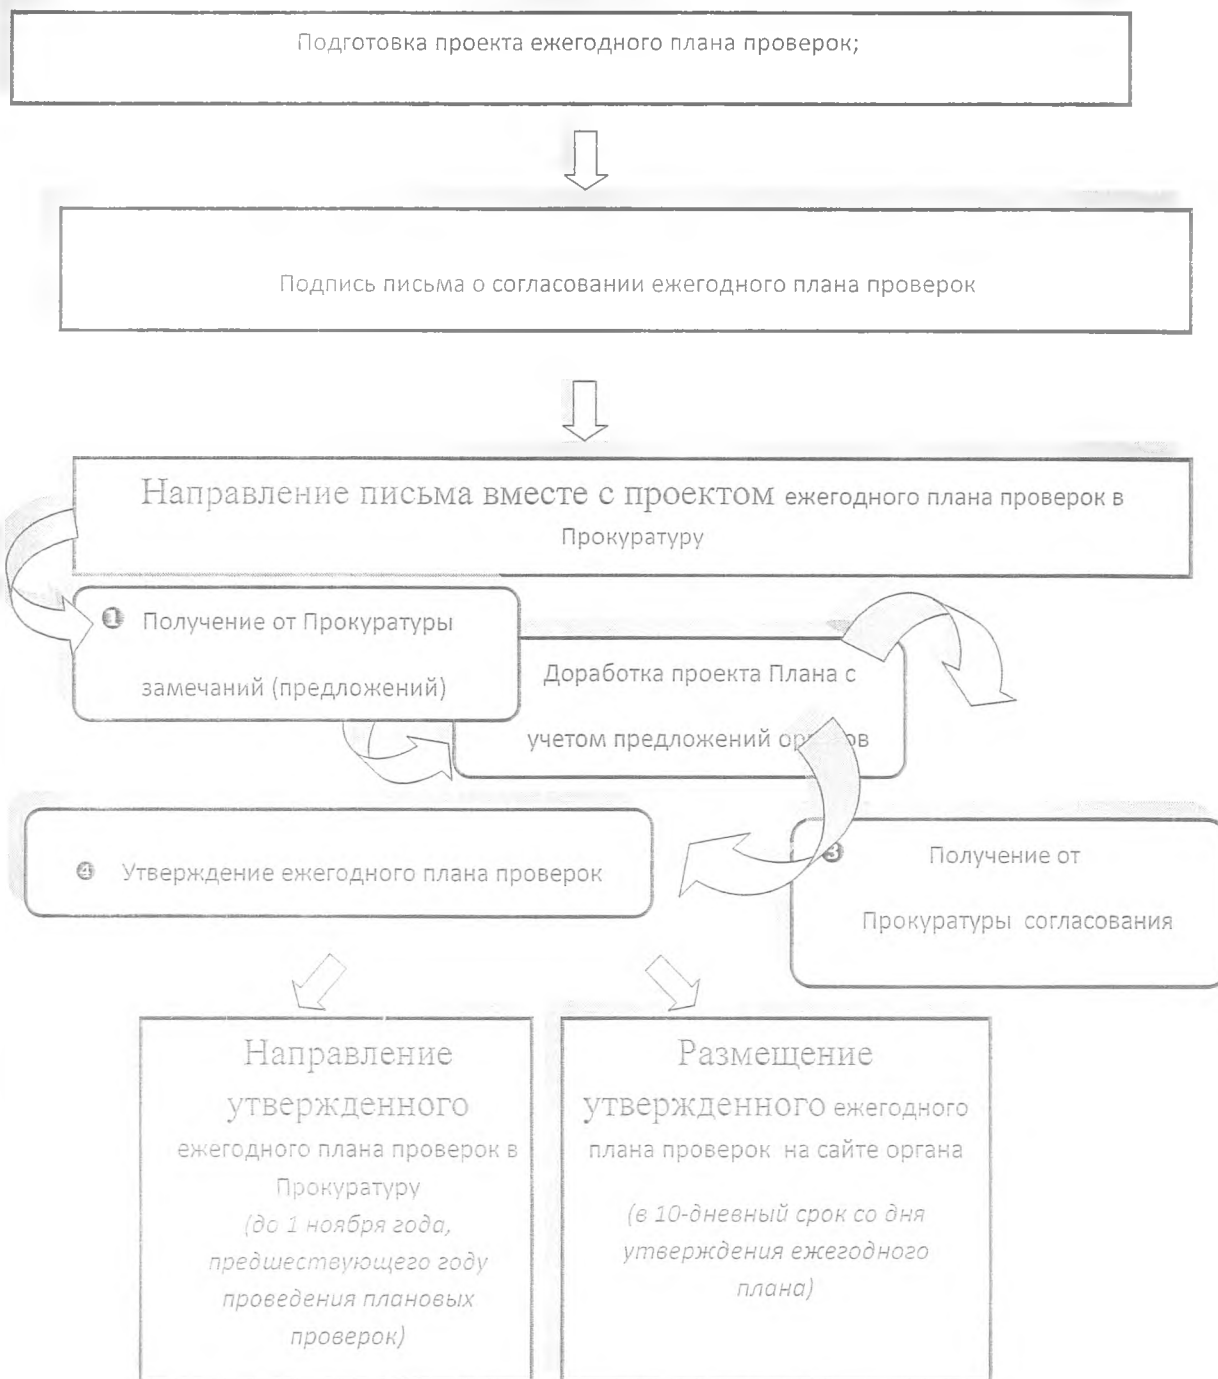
Подготовка проекта ежегодного плана проверок;

Подпись письма о согласовании ежегодного плана проверок

Направление письма вместе с проектом ежегодного плана проверок в Прокуратуру

❶ Получение от Прокуратуры замечаний (предложений)

Доработка проекта Плана с учетом предложений ор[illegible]ов

❸ Получение от Прокуратуры согласования

❹ Утверждение ежегодного плана проверок

Направление утвержденного ежегодного плана проверок в Прокуратуру

(до 1 ноября года, предшествующего году проведения плановых проверок)

Размещение утвержденного ежегодного плана проверок на сайте органа

(в 10-дневный срок со дня утверждения ежегодного плана)